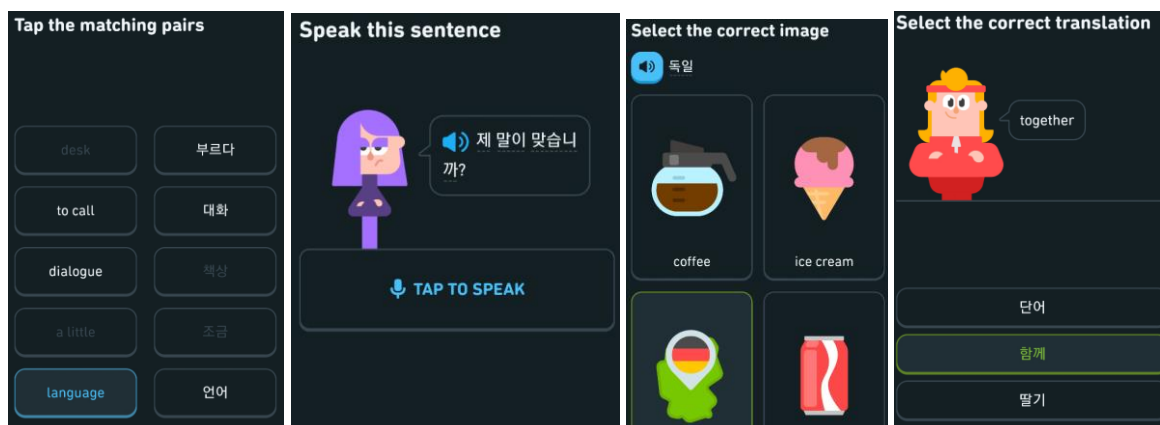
Tap the matching pairs

desk
부르다
to call
대화
dialogue
책상
a little
조금
language
언어

Speak this sentence

제 말이 맞습니까?

TAP TO SPEAK

Select the correct image

독일

coffee
ice cream

Select the correct translation

together

단어
함께
딸기